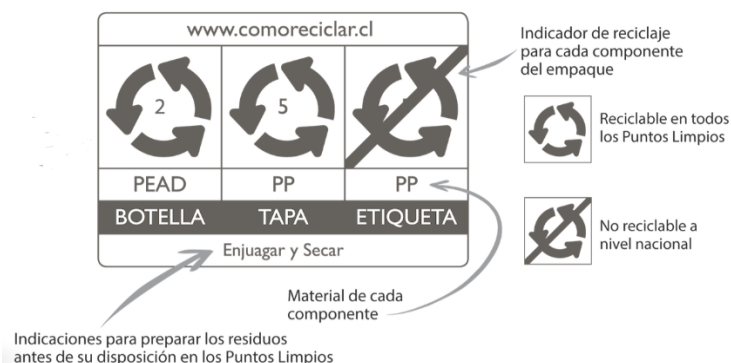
www.comoreciclar.cl

2

5

PEAD | PP | PP

BOTELLA | TAPA | ETIQUETA

Enjuagar y Secar

Indicador de reciclaje para cada componente del empaque

Reciclable en todos los Puntos Limpios

No reciclable a nivel nacional

Material de cada componente

Indicaciones para preparar los residuos antes de su disposición en los Puntos Limpios